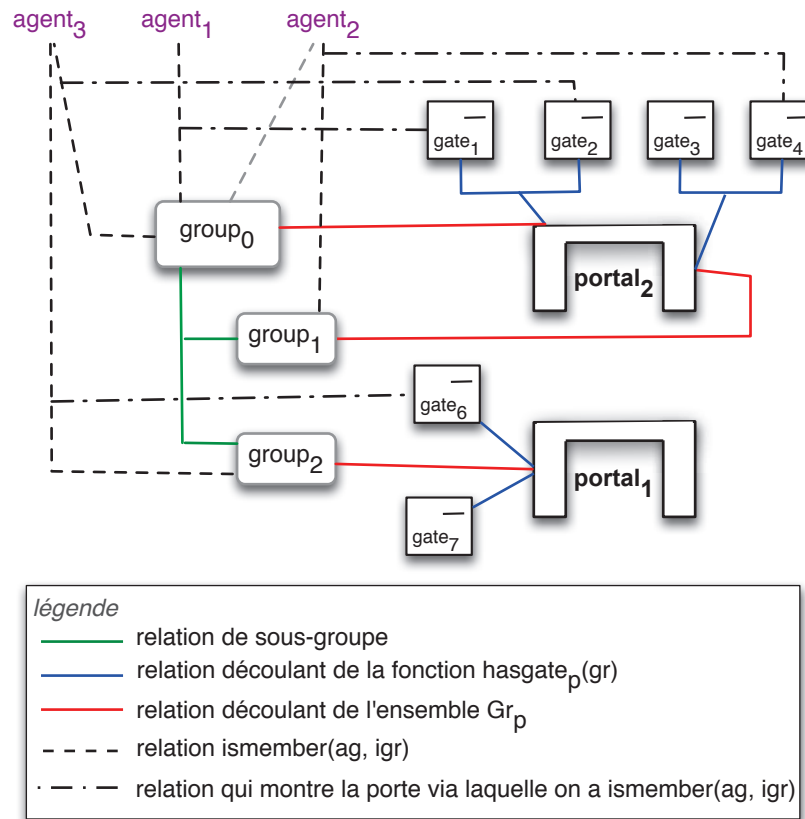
$agent_3$ $agent_1$ $agent_2$

$gate_1$ $gate_2$ $gate_3$ $gate_4$

$group_0$

$portal_2$

$group_1$

$gate_6$

$group_2$

$portal_1$

$gate_7$

légende

relation de sous-groupe

relation découlant de la fonction $hasgate_p(gr)$

relation découlant de l'ensemble $Gr_p$

relation ismember(ag, igr)

relation qui montre la porte via laquelle on a ismember(ag, igr)